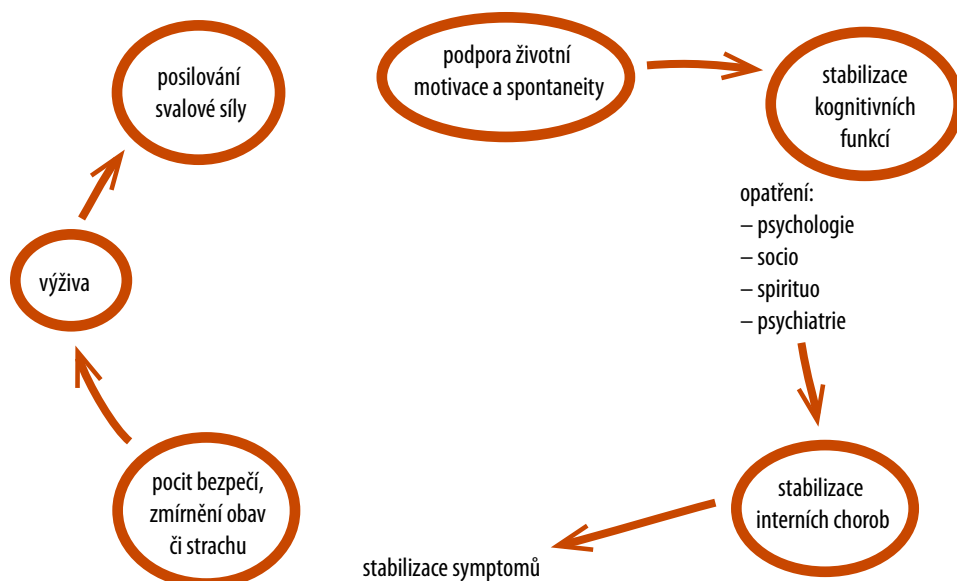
posilování svalové síly

podpora životní motivace a spontaneity

stabilizace kognitivních funkcí

opatření:
– psychologie
– socio
– spirituo
– psychiatrie

výživa

stabilizace interních chorob

pocit bezpečí, zmírnění obav či strachu

stabilizace symptomů